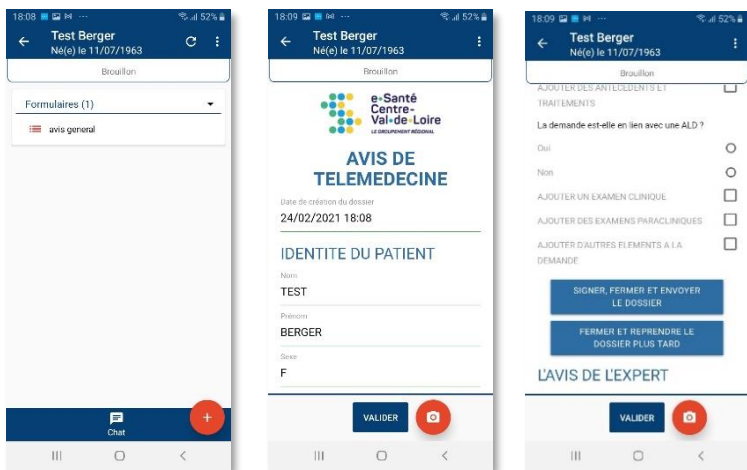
18:08 ··· 52%

Test Berger
Né(e) le 11/07/1963

Brouillon

Formulaires (1)

avis general

Chat

18:09 ··· 52%

Test Berger
Né(e) le 11/07/1963

Brouillon

e-Santé Centre-Val-de-Loire
LE GROUPEMENT RÉGIONAL

AVIS DE TELEMEDECINE

Date de création du dossier
24/02/2021 18:08

IDENTITE DU PATIENT

Nom
TEST

Prénom
BERGER

Sexe
F

VALIDER

18:09 ··· 52%

Test Berger
Né(e) le 11/07/1963

Brouillon

AJOUTER DES ANTECEDENTS ET TRAITEMENTS

La demande est-elle en lien avec une ALD ?

Oui

Non

AJOUTER UN EXAMEN CLINIQUE

AJOUTER DES EXAMENS PARACLINIQUES

AJOUTER D'AUTRES ELEMENTS A LA DEMANDE

SIGNER, FERMER ET ENVOYER LE DOSSIER

FERMER ET REPRENDRE LE DOSSIER PLUS TARD

L'AVIS DE L'EXPERT

VALIDER